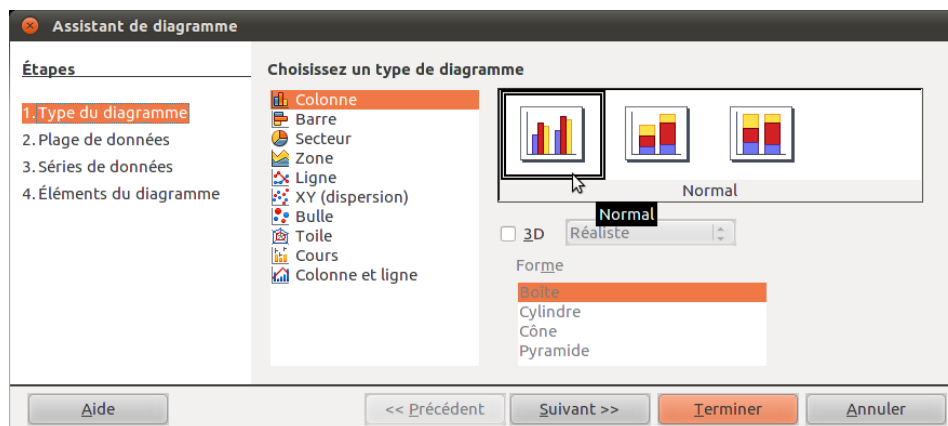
Assistant de diagramme

Étapes

1. Type du diagramme
2. Plage de données
3. Séries de données
4. Éléments du diagramme

Choisissez un type de diagramme

Colonne
Barre
Secteur
Zone
Ligne
XY (dispersion)
Bulle
Toile
Cours
Colonne et ligne

Normal

Normal

3D Réaliste

Forme

Boîte
Cylindre
Cône
Pyramide

Aide
<< Précédent
Suivant >>
Terminer
Annuler